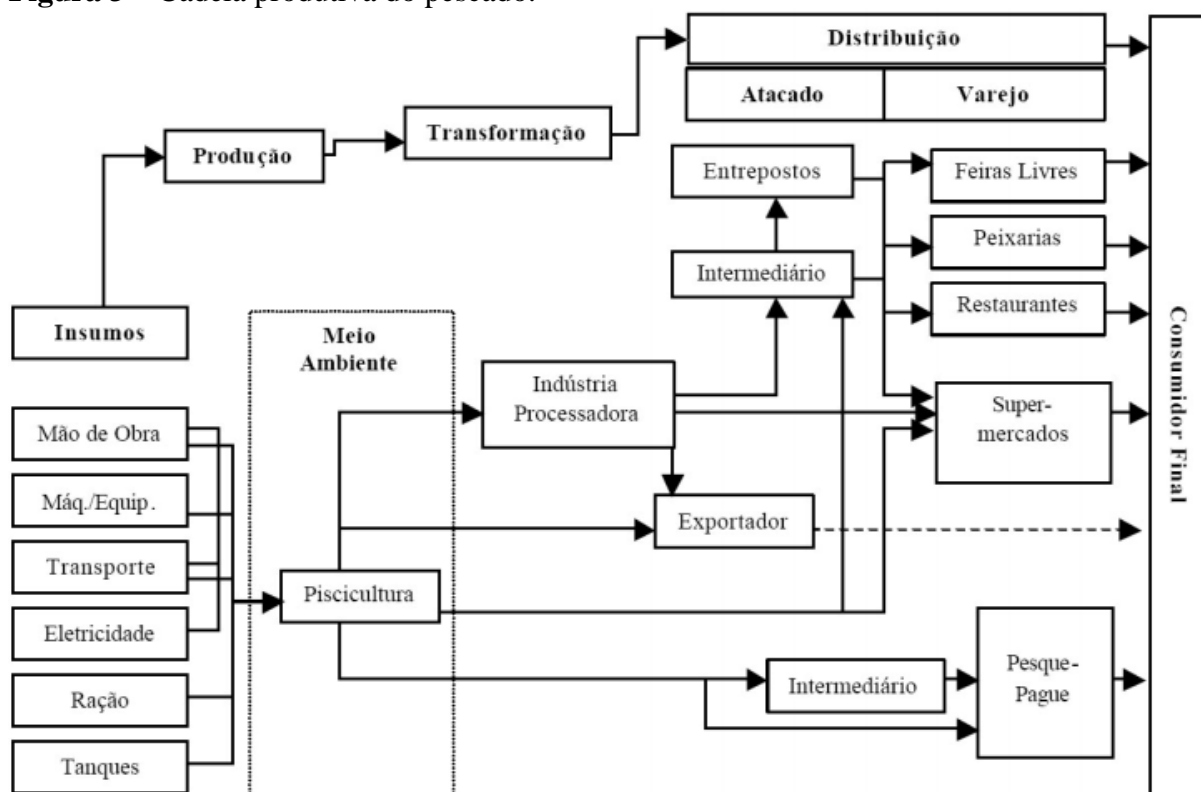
Figura 3 – Cadeia produtiva do pescado.

Distribuição

Atacado

Varejo

Produção

Transformação

Entrepostos

Feiras Livres

Peixarias

Intermediário

Restaurantes

Insumos

Meio Ambiente

Consumidor Final

Indústria Processadora

Super-mercados

Mão de Obra

Máq./Equip.

Exportador

Transporte

Piscicultura

Eletricidade

Pesque-Pague

Intermediário

Ração

Tanques